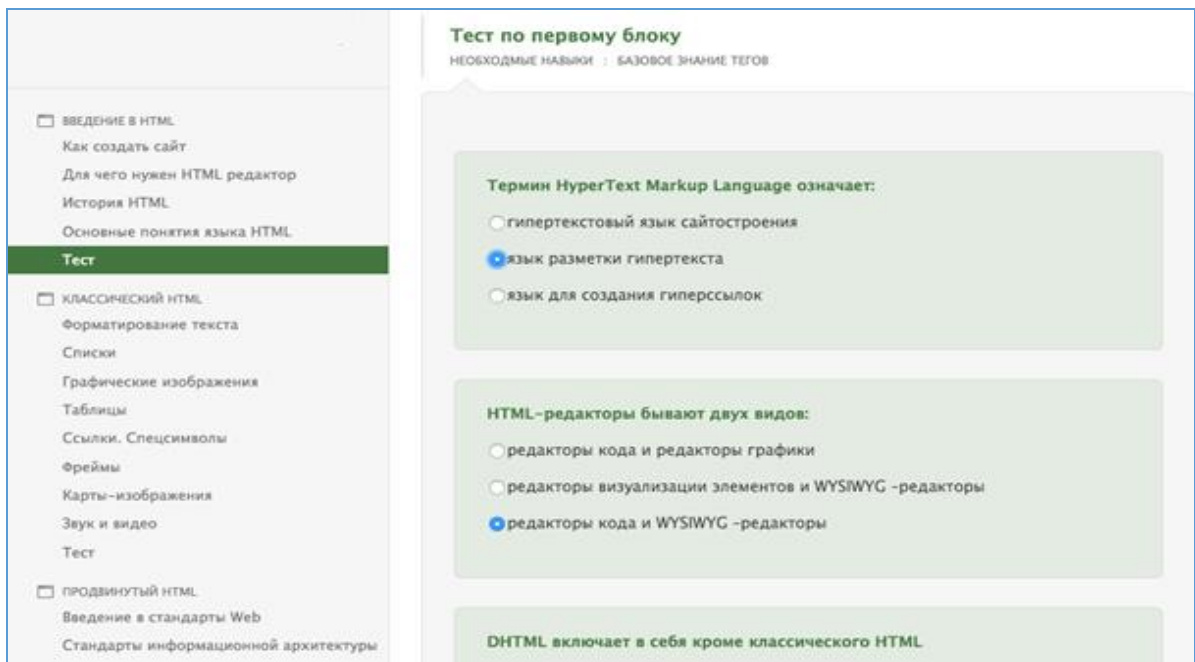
ВВЕДЕНИЕ В HTML
Как создать сайт
Для чего нужен HTML редактор
История HTML
Основные понятия языка HTML
Тест

КЛАССИЧЕСКИЙ HTML
Форматирование текста
Списки
Графические изображения
Таблицы
Ссылки. Спецсимволы
Фреймы
Карты-изображения
Звук и видео
Тест

ПРОДВИНУТЫЙ HTML
Введение в стандарты Web
Стандарты информационной архитектуры

Тест по первому блоку
НЕОБХОДИМЫЕ НАВЫКИ : БАЗОВОЕ ЗНАНИЕ ТЕГОВ

Термин HyperText Markup Language означает:
гипертекстовый язык сайтостроения
язык разметки гипертекста
язык для создания гиперссылок

HTML-редакторы бывают двух видов:
редакторы кода и редакторы графики
редакторы визуализации элементов и WYSIWYG -редакторы
редакторы кода и WYSIWYG -редакторы

DHTML включает в себя кроме классического HTML